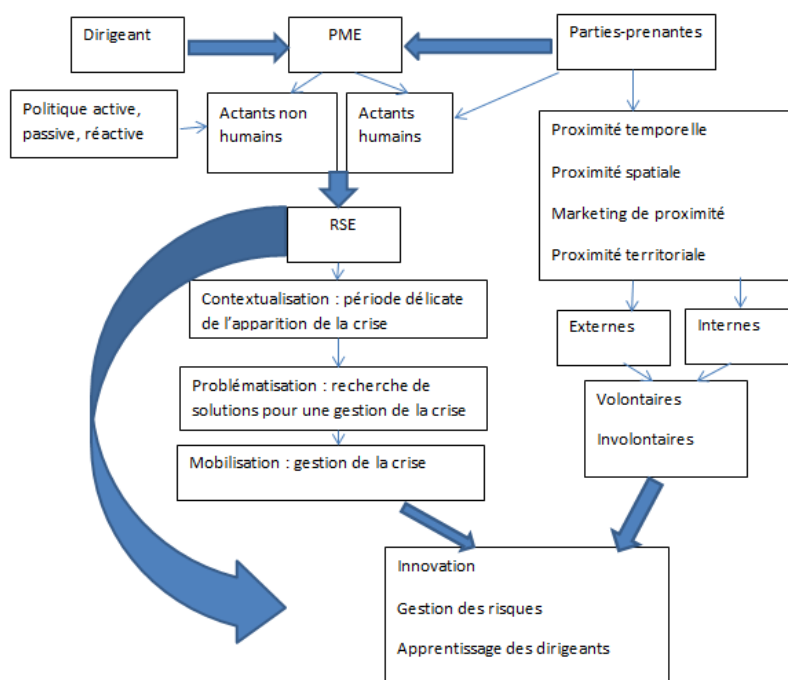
Dirigeant

PME

Parties-prenantes

Politique active, passive, réactive

Actants non humains

Actants humains

Proximité temporelle

Proximité spatiale

Marketing de proximité

Proximité territoriale

RSE

Contextualisation : période délicate de l'apparition de la crise

Externes

Internes

Problématisation : recherche de solutions pour une gestion de la crise

Volontaires

Involontaires

Mobilisation : gestion de la crise

Innovation

Gestion des risques

Apprentissage des dirigeants